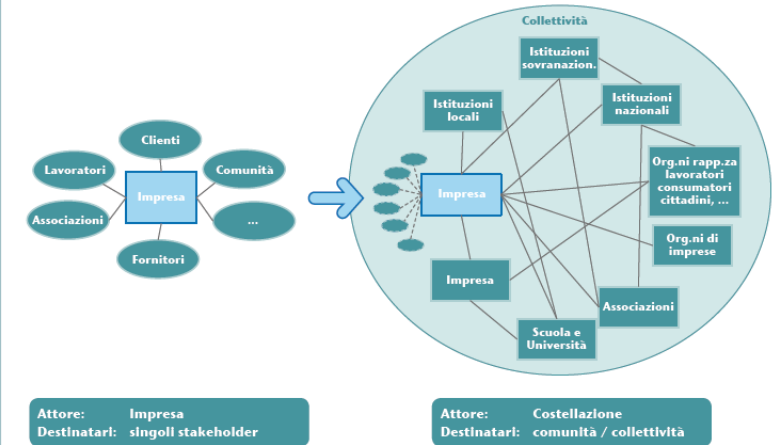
Clienti

Lavoratori

Comunità

Impresa

Associazioni

...

Fornitori

Collettività

Istituzioni sovranazion.

Istituzioni locali

Istituzioni nazionali

Impresa

Org.ni rapp.za lavoratori consumatori cittadini, ...

Org.ni di imprese

Impresa

Associazioni

Scuola e Università

Attore: Impresa
Destinatari: singoli stakeholder

Attore: Costellazione
Destinatari: comunità / collettività